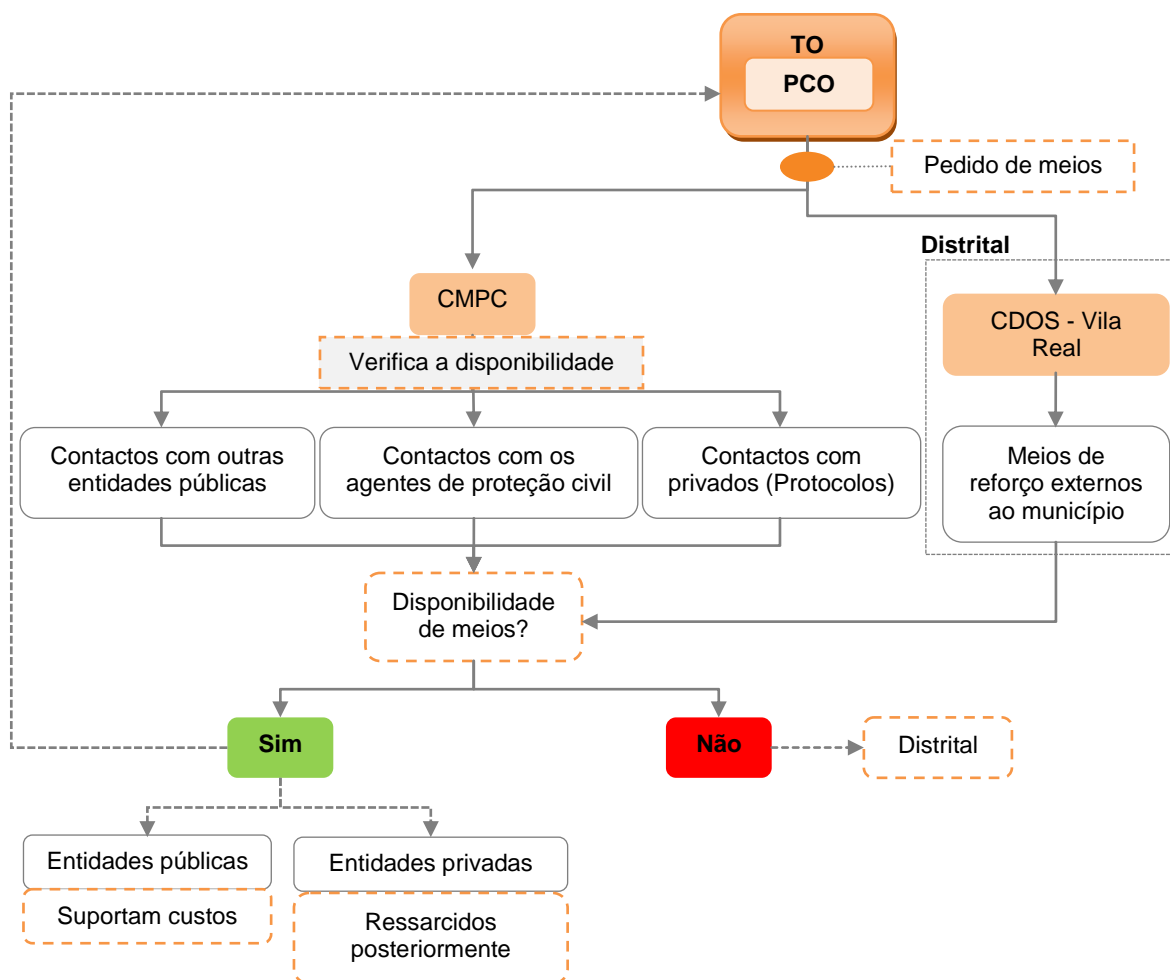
TO
PCO

Pedido de meios

Distrital

CMPC

Verifica a disponibilidade

CDOS - Vila Real

Contactos com outras entidades públicas

Contactos com os agentes de proteção civil

Contactos com privados (Protocolos)

Meios de reforço externos ao município

Disponibilidade de meios?

Sim

Não

Distrital

Entidades públicas

Suportam custos

Entidades privadas

Ressarcidos posteriormente